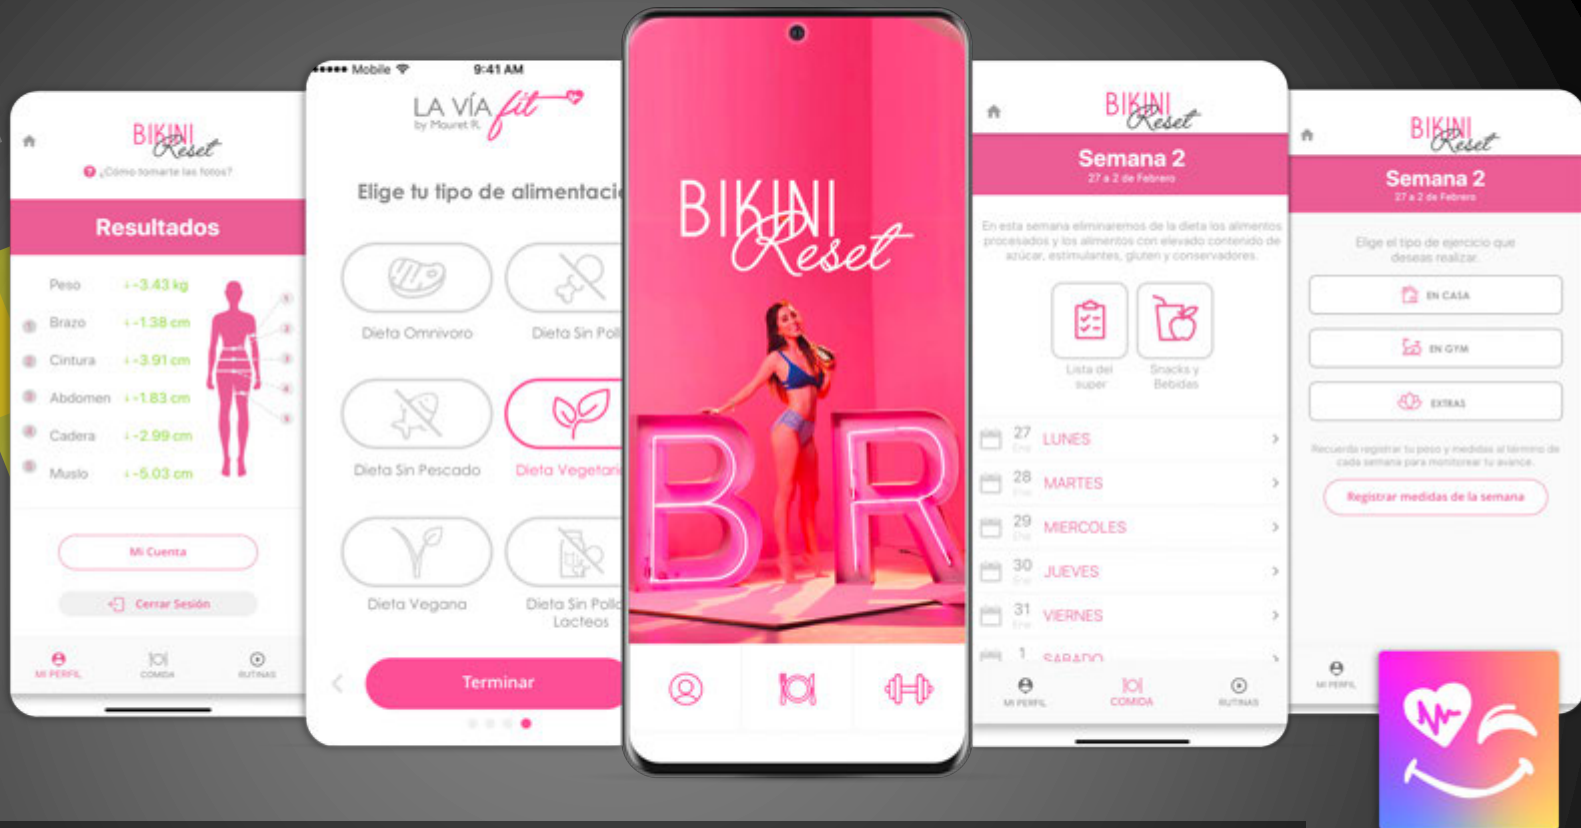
BIKINI Reset
¿Cómo tomarte las fotos?
Resultados
Peso ↓ -3.43 kg
Brazo ↓ -1.38 cm
Cintura ↓ -3.91 cm
Abdomen ↓ -1.83 cm
Cadera ↓ -2.99 cm
Muslo ↓ -5.03 cm
Mi Cuenta
Cerrar Sesión
MI PERFIL
COMIDA
RUTINAS

Mobile 9:41 AM
LA VÍA fit by Mouret R.
Elige tu tipo de alimentaci
Dieta Omnivoro
Dieta Sin Pol
Dieta Sin Pescado
Dieta Vegetari
Dieta Vegana
Dieta Sin Pollo Lacteos
Terminar

BIKINI Reset

BIKINI Reset
Semana 2
27 a 2 de Febrero
En esta semana eliminaremos de la dieta los alimentos procesados y los alimentos con elevado contenido de azúcar, estimulantes, gluten y conservadores.
Lista del super
Snacks y Bebidas
27 Ene LUNES
28 Ene MARTES
29 Ene MIERCOLES
30 Ene JUEVES
31 Ene VIERNES
1 SABADO
MI PERFIL
COMIDA
RUTINAS

BIKINI Reset
Semana 2
27 a 2 de Febrero
Elige el tipo de ejercicio que deseas realizar.
EN CASA
EN GYM
EXTRAS
Recuerda registrar tu peso y medidas al término de cada semana para monitorear tu avance.
Registrar medidas de la semana
MI PERFIL